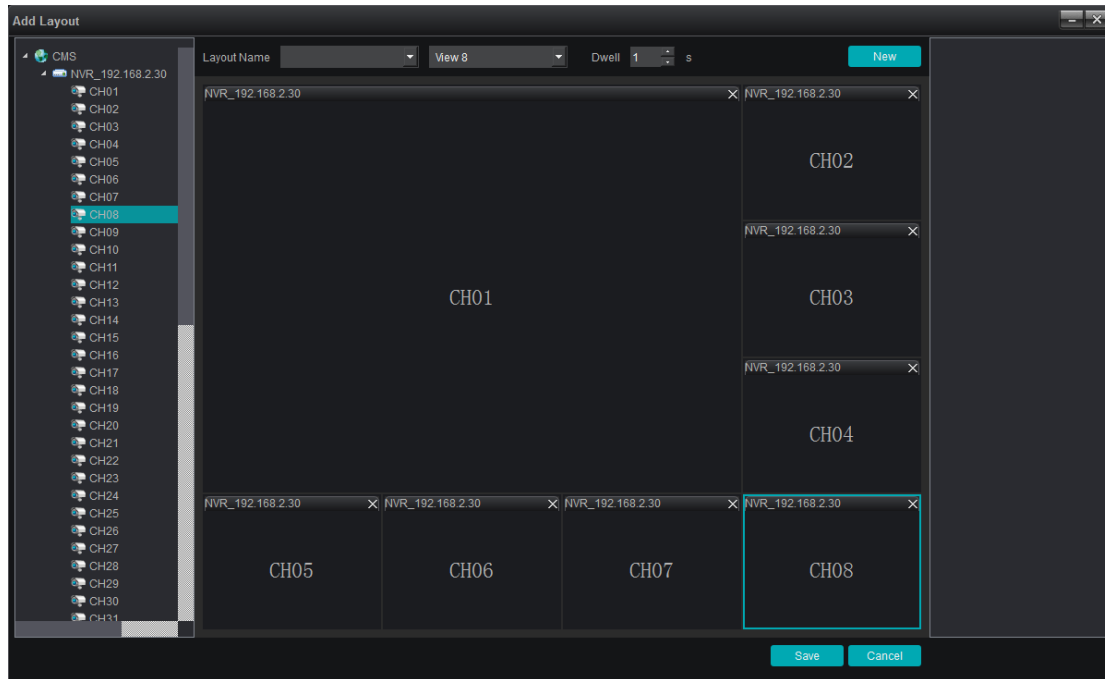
Add Layout

CMS
NVR_192.168.2.30
CH01
CH02
CH03
CH04
CH05
CH06
CH07
CH08
CH09
CH10
CH11
CH12
CH13
CH14
CH15
CH16
CH17
CH18
CH19
CH20
CH21
CH22
CH23
CH24
CH25
CH26
CH27
CH28
CH29
CH30
CH31

Layout Name View 8 Dwell 1 s New

NVR_192.168.2.30
CH01

NVR_192.168.2.30
CH02

NVR_192.168.2.30
CH03

NVR_192.168.2.30
CH04

NVR_192.168.2.30
CH05

NVR_192.168.2.30
CH06

NVR_192.168.2.30
CH07

NVR_192.168.2.30
CH08

Save Cancel